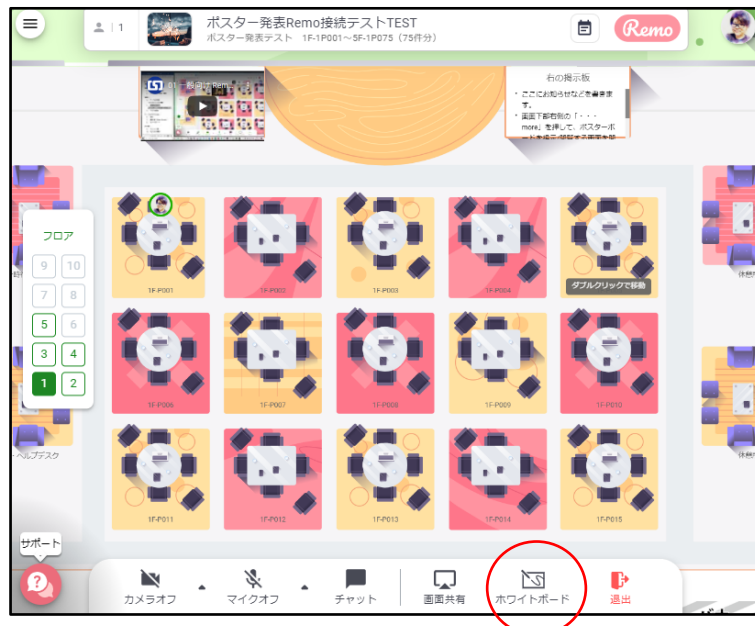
1

ポスター発表Remo接続テストTEST

ポスター発表テスト 1F-1P001～5F-1P075（75件分）

Remo

右の掲示板

・ここにお知らせなどを書きます。

・画面下部右側の「・・・more」を押して、ポスターボ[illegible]

フロア

9 10

7 8

5 6

3 4

1 2

1F-P001

1F-P002

1F-P003

1F-P004

ダブルクリックで移動

1F-P006

1F-P007

1F-P008

1F-P009

1F-P010

1F-P011

1F-P012

1F-P013

1F-P014

1F-P015

ヘルプデスク

サポート

カメラオフ

マイクオフ

チャット

画面共有

ホワイトボード

退出